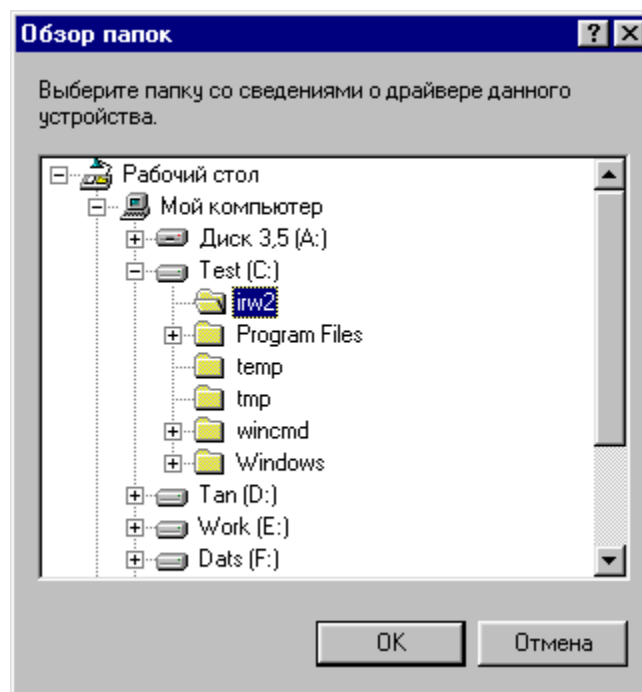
Обзор папок ? ×

Выберите папку со сведениями о драйвере данного устройства.

Рабочий стол
Мой компьютер
Диск 3,5 (A:)
Test (C:)
irw2
Program Files
temp
tmp
wincmd
Windows
Tan (D:)
Work (E:)
Dats (F:)

OK
Отмена